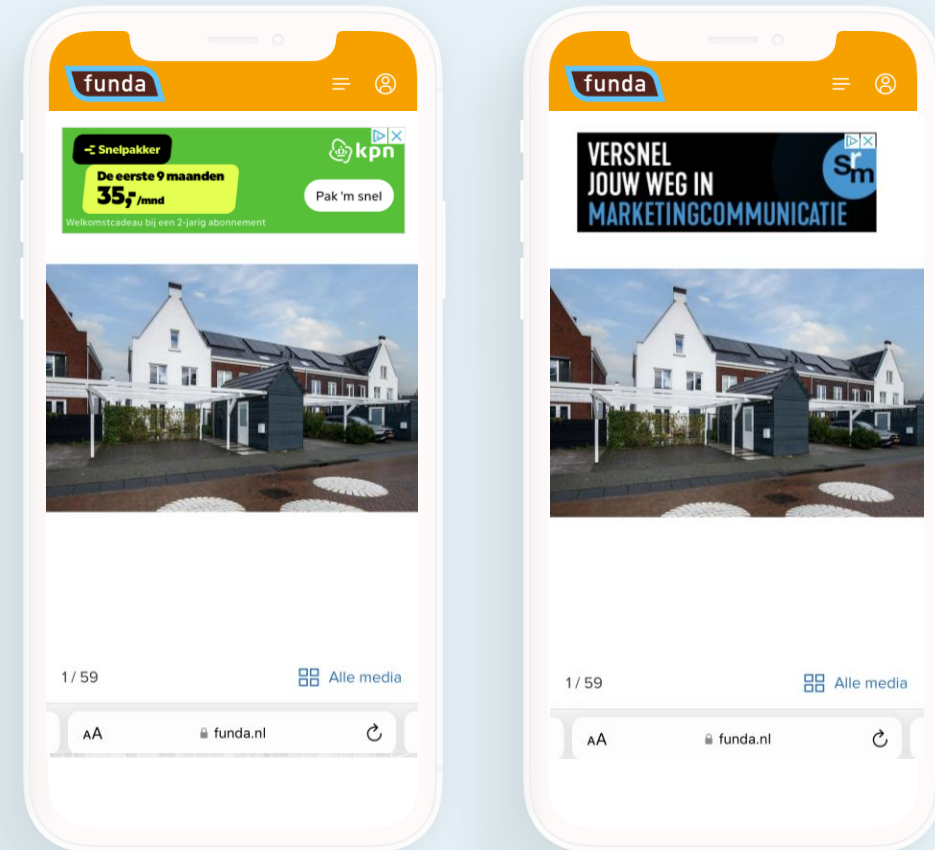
funda

Snelpakker
kpn
De eerste 9 maanden
35,-/mnd
Pak 'm snel
Welkomstcadeau bij een 2-jarig abonnement

1 / 59
Alle media

AA
funda.nl

funda

VERSNEL
JOUW WEG IN
MARKETINGCOMMUNICATIE
Srm

1 / 59
Alle media

AA
funda.nl